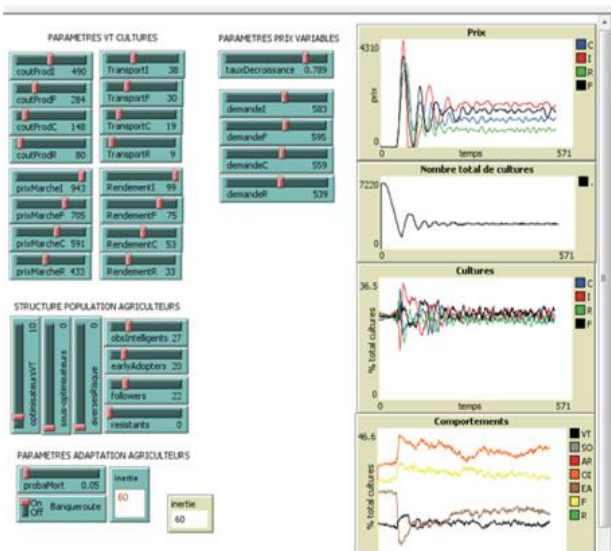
PARAMETRES VT CULTURES

coutProdI 490
coutProdF 284
coutProdC 148
coutProdR 80

TransportI 38
TransportF 30
TransportC 19
TransportR 9

prixMarcheI 943
prixMarcheF 705
prixMarcheC 591
prixMarcheR 433

RendementI 99
RendementF 75
RendementC 53
RendementR 33

PARAMETRES PRIX VARIABLES

tauxDecroissance 0.789

demandeI 583
demandeF 595
demandeC 559
demandeR 539

STRUCTURE POPULATION AGRICULTEURS

optimisateursVT 10
sous-optimisateurs 0
aversesRisque 0

obsIntelligents 27
earlyAdopters 20
followers 22
resistants 0

PARAMETRES ADAPTATION AGRICULTEURS

probaMort 0.05
On Off Banqueroute

inertie 60

inertie 60

Prix
4310
prix
0
0 temps 571
C
I
R
F

Nombre total de cultures
7220
0
0 571

Cultures
36.5
% total cultures
0
0 temps 571
C
I
R
F

Comportements
46.6
% total cultures
VT
SO
AR
OI
EA
F
R